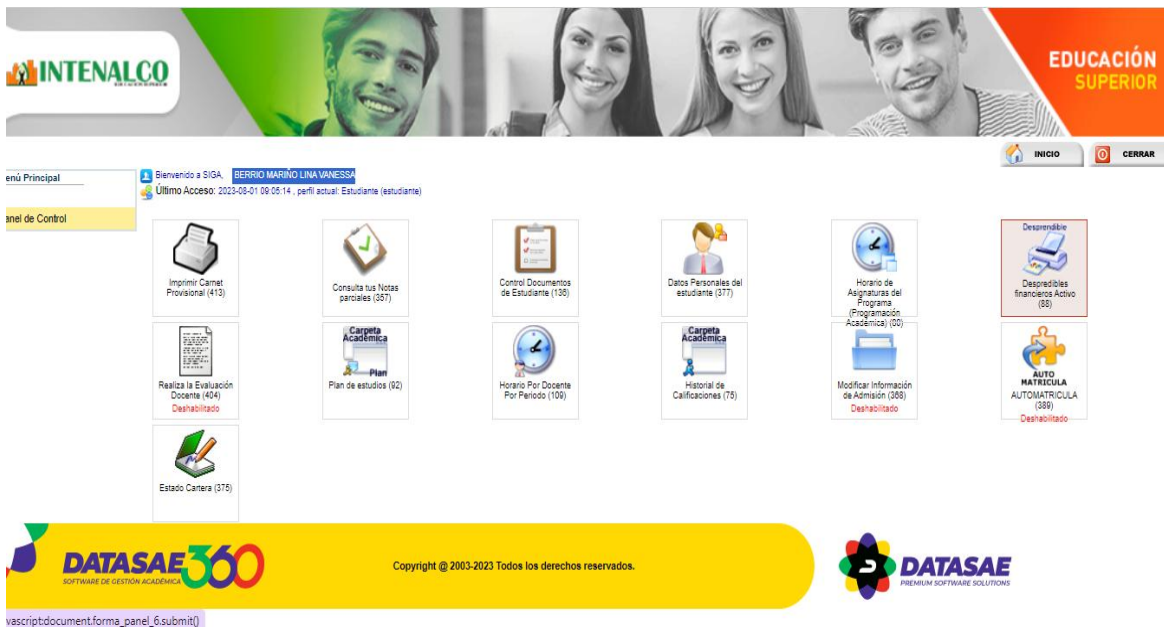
INTENALCO

EDUCACIÓN SUPERIOR

INICIO CERRAR

enú Principal

anel de Control

Bienvenido a SIGA, BERRIO MARIÑO LINA VANESSA
Último Acceso: 2023-08-01 09:05:14 , perfil actual: Estudiante (estudiante)

Imprimir Carnet Provisional (413)

Consulta tus Notas parciales (357)

Control Documentos de Estudiante (136)

Datos Personales del estudiante (377)

Horario de Asignaturas del Programa (Programación Académica) (00)

Desprendible
Desprendibles financieros Activo (88)

Realiza la Evaluación Docente (404)
Deshabilitado

Carpeta Académica
Plan
Plan de estudios (92)

Horario Por Docente Por Periodo (109)

Carpeta Académica
Historial de Calificaciones (75)

Modificar Información de Admisión (368)
Deshabilitado

AUTO MATRICULA
AUTOMATRICULA (389)
Deshabilitado

Estado Cartera (375)

DATASAE360
SOFTWARE DE GESTIÓN ACADÉMICA

Copyright @ 2003-2023 Todos los derechos reservados.

DATASAE
PREMIUM SOFTWARE SOLUTIONS

vascript:document.forma_panel_6.submit()